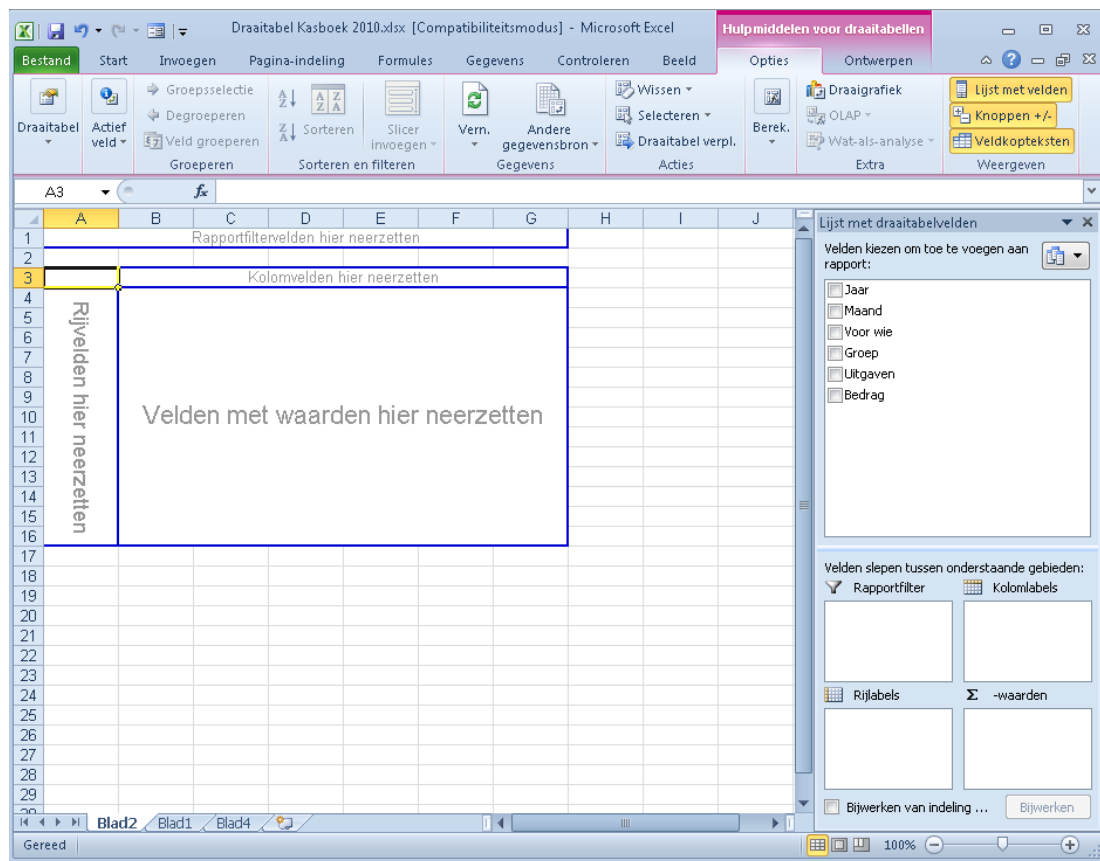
Draaitabel Kasboek 2010.xlsx [Compatibiliteitsmodus] - Microsoft Excel

Hulpmiddelen voor draaitabellen

Bestand | Start | Invoegen | Pagina-indeling | Formules | Gegevens | Controleren | Beeld | Opties | Ontwerpen

Draaitabel | Actief veld | Groepsselectie | Degroeperen | Veld groeperen | Groeperen

Sorteren | Slicer invoegen | Sorteren en filteren

Vern. | Andere gegevensbron | Gegevens

Wissen | Selecteren | Draaitabel verpl. | Acties

Berek. | Draaigrafiek | OLAP | Wat-als-analyse | Extra

Lijst met velden | Knoppen +/- | Veldkopteksten | Weergeven

A3 | $f_x$

| | A | B | C | D | E | F | G | H | I | J |
|---|---|---|---|---|---|---|---|---|---|---|
| 1 | Rapportfiltervelden hier neerzetten | | | | | | | | | |
| 2 | | | | | | | | | | |
| 3 | | Kolomvelden hier neerzetten | | | | | | | | |

Rijvelden hier neerzetten

Velden met waarden hier neerzetten

4 5 6 7 8 9 10 11 12 13 14 15 16 17 18 19 20 21 22 23 24 25 26 27 28 29

Blad2 | Blad1 | Blad4

Gereed

Lijst met draaitabelvelden

Velden kiezen om toe te voegen aan rapport:

Jaar
Maand
Voor wie
Groep
Uitgaven
Bedrag

Velden slepen tussen onderstaande gebieden:

Rapportfilter | Kolomlabels

Rijlabels | Σ -waarden

Bijwerken van indeling ... | Bijwerken

100%